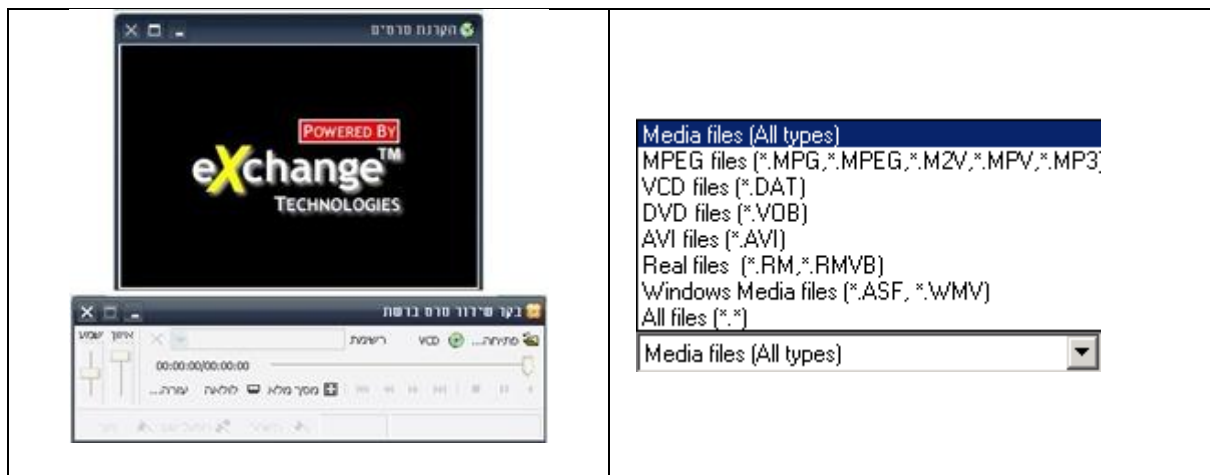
| הקרנת סרטים<br>POWERED BY<br>eXchange™<br>TECHNOLOGIES<br>בקר שידור סרט ברשת<br>פתיחה... VCD רשימת<br>איזון שמע<br>00:00:00/00:00:00<br>מסך מלא לולאה עזרה... | Media files (All types)<br>MPEG files (\*.MPG,\*.MPEG,\*.M2V,\*.MPV,\*.MP3)<br>VCD files (\*.DAT)<br>DVD files (\*.VOB)<br>AVI files (\*.AVI)<br>Real files (\*.RM,\*.RMVB)<br>Windows Media files (\*.ASF, \*.WMV)<br>All files (\*.\*)<br>Media files (All types) |
|---|---|